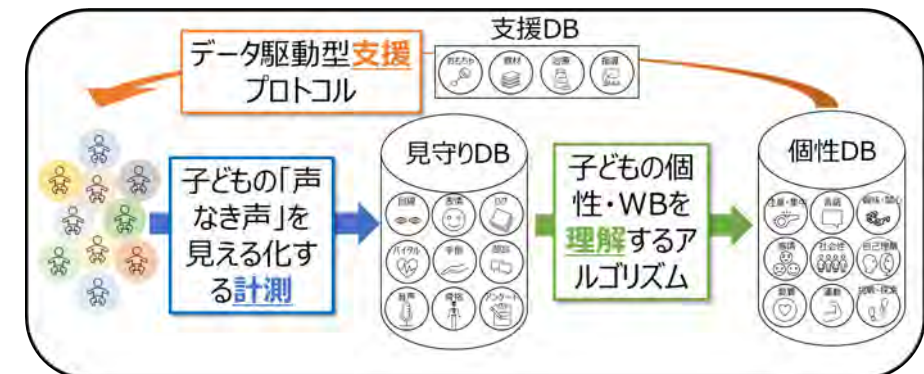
データ駆動型支援プロトコル

支援DB

おもちゃ 教材 治療 指導

子どもの「声なき声」を見える化する計測

見守りDB

目線 表情 ログ バイタル 手指 部位 音声 骨格 アンケート

子どもの個性・WBを理解するアルゴリズム

個性DB

注意・集中 言語 興味・関心 感情 社会性 自己理解 意欲 運動 挑戦・探索